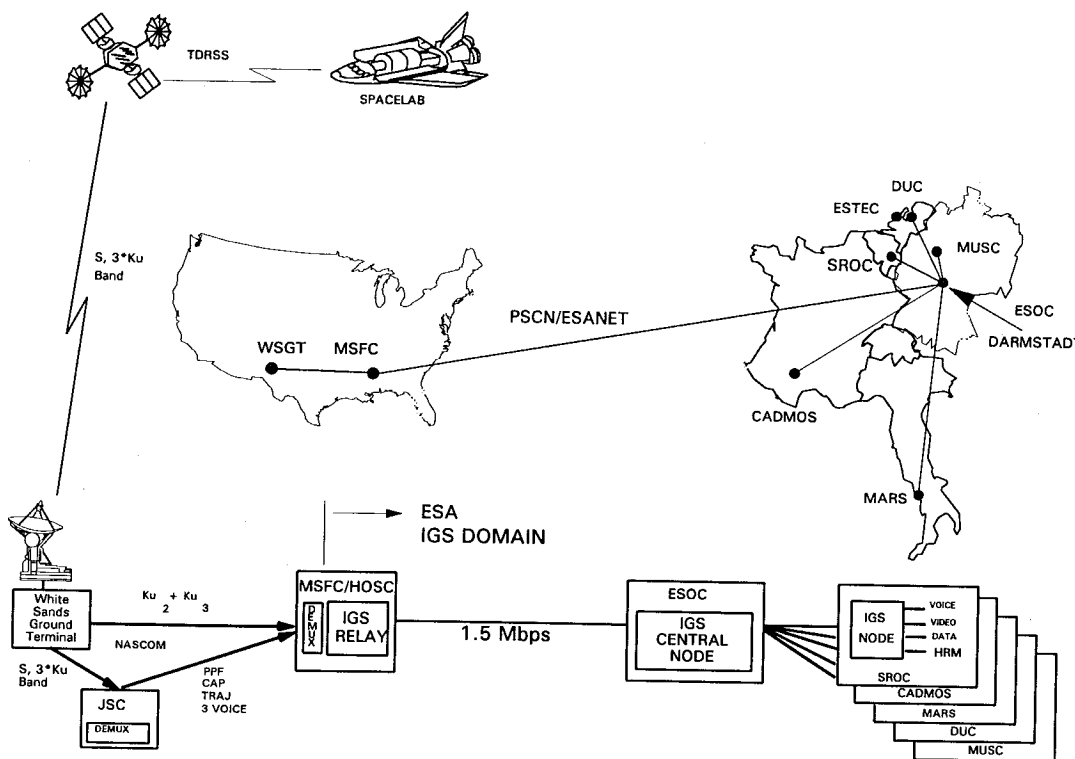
TDRSS

SPACELAB

S, 3*Ku Band

DUC

ESTEC

MUSC

SROC

PSCN/ESANET

ESOC

DARMSTADT

WSGT

MSFC

CADMOS

MARS

ESA
IGS DOMAIN

White Sands Ground Terminal

$Ku_2 + Ku_3$

NASCOM

S, 3*Ku Band

JSC

DEMUX

PPF
CAP
TRAJ
3 VOICE

MSFC/HOSC

DEMUX

IGS RELAY

1.5 Mbps

ESOC

IGS CENTRAL NODE

IGS NODE

VOICE
VIDEO
DATA
HRM

SROC

CADMOS

MARS

DUC

MUSC